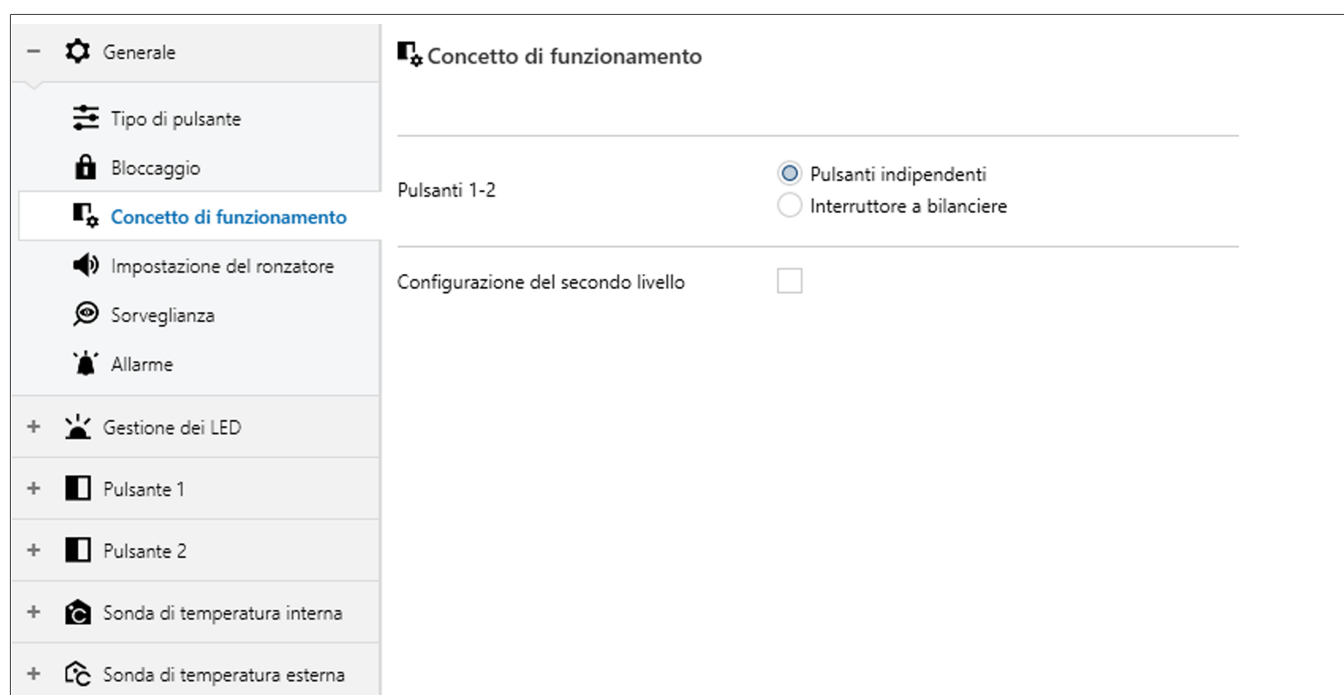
− Generale

Tipo di pulsante

Bloccaggio

Concetto di funzionamento

Impostazione del ronzatore

Sorveglianza

Allarme

+ Gestione dei LED

+ Pulsante 1

+ Pulsante 2

+ Sonda di temperatura interna

+ Sonda di temperatura esterna

Concetto di funzionamento

Pulsanti 1-2

Pulsanti indipendenti

Interruttore a bilanciere

Configurazione del secondo livello